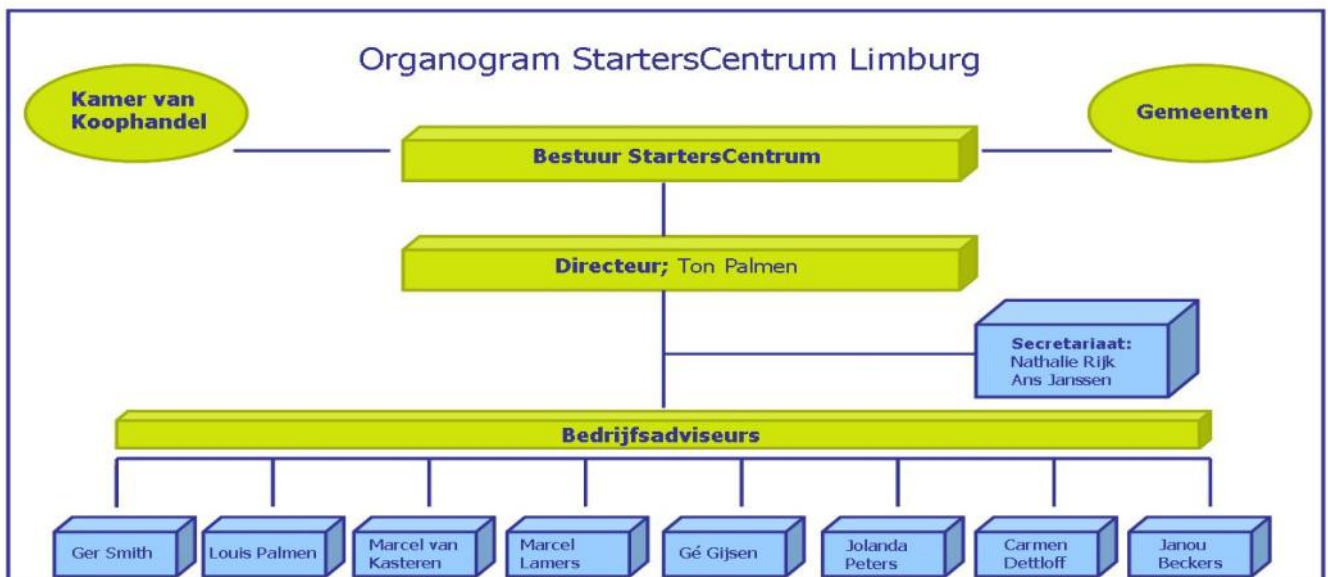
Organogram StartersCentrum Limburg

Kamer van Koophandel

Gemeenten

Bestuur StartersCentrum

Directeur; Ton Palmen

Secretariaat: Nathalie Rijk Ans Janssen

Bedrijfsadviseurs

Ger Smith

Louis Palmen

Marcel van Kasteren

Marcel Lamers

Gé Gijsen

Jolanda Peters

Carmen Dettloff

Janou Beckers